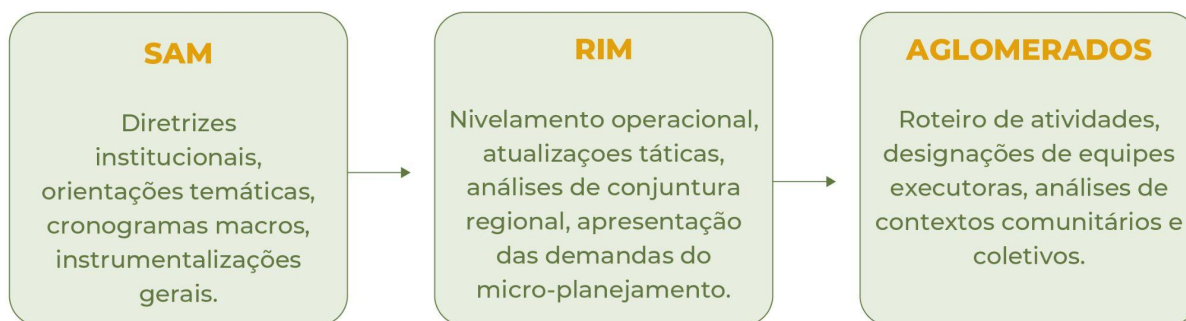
SAM

Diretrizes institucionais, orientações temáticas, cronogramas macros, instrumentalizações gerais.

RIM

Nivelamento operacional, atualizaçoes táticas, análises de conjuntura regional, apresentação das demandas do micro-planejamento.

AGLOMERADOS

Roteiro de atividades, designações de equipes executoras, análises de contextos comunitários e coletivos.